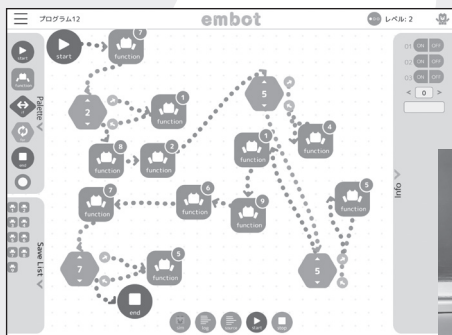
プログラム12

embot

レベル: 2

start

function

Palette

start

function 7

2

function 1

5

function 4

function 8

function 2

function 3

function

function 7

function 6

function 9

function 5

7

function 5

5

end

Save List

Info

ON OFF

ON OFF

ON OFF

< 0 >

start